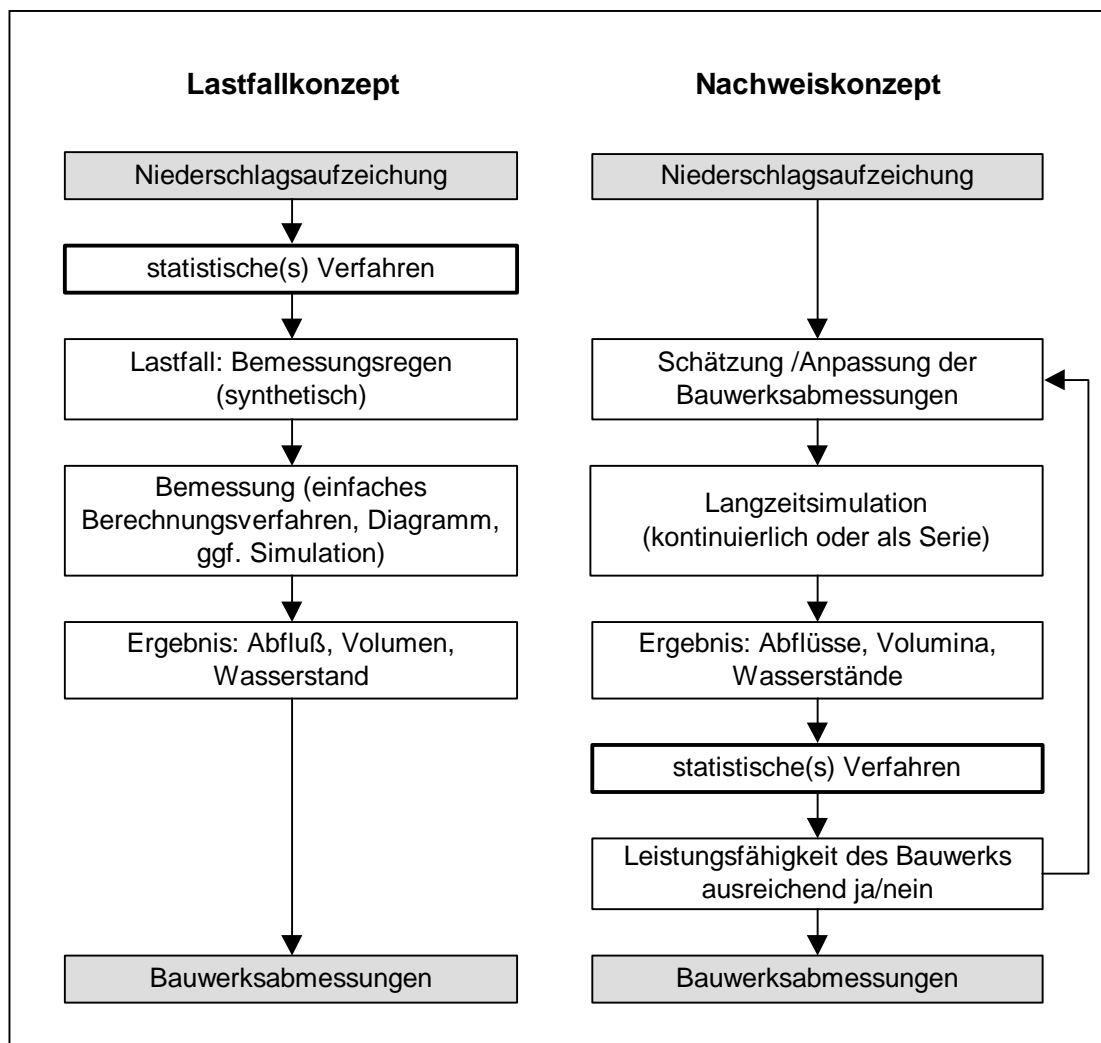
Lastfallkonzept

Niederschlagsaufzeichnung

statistische(s) Verfahren

Lastfall: Bemessungsregen (synthetisch)

Bemessung (einfaches Berechnungsverfahren, Diagramm, ggf. Simulation)

Ergebnis: Abfluß, Volumen, Wasserstand

Bauwerksabmessungen

Nachweiskonzept

Niederschlagsaufzeichnung

Schätzung /Anpassung der Bauwerksabmessungen

Langzeitsimulation (kontinuierlich oder als Serie)

Ergebnis: Abflüsse, Volumina, Wasserstände

statistische(s) Verfahren

Leistungsfähigkeit des Bauwerks ausreichend ja/nein

Bauwerksabmessungen